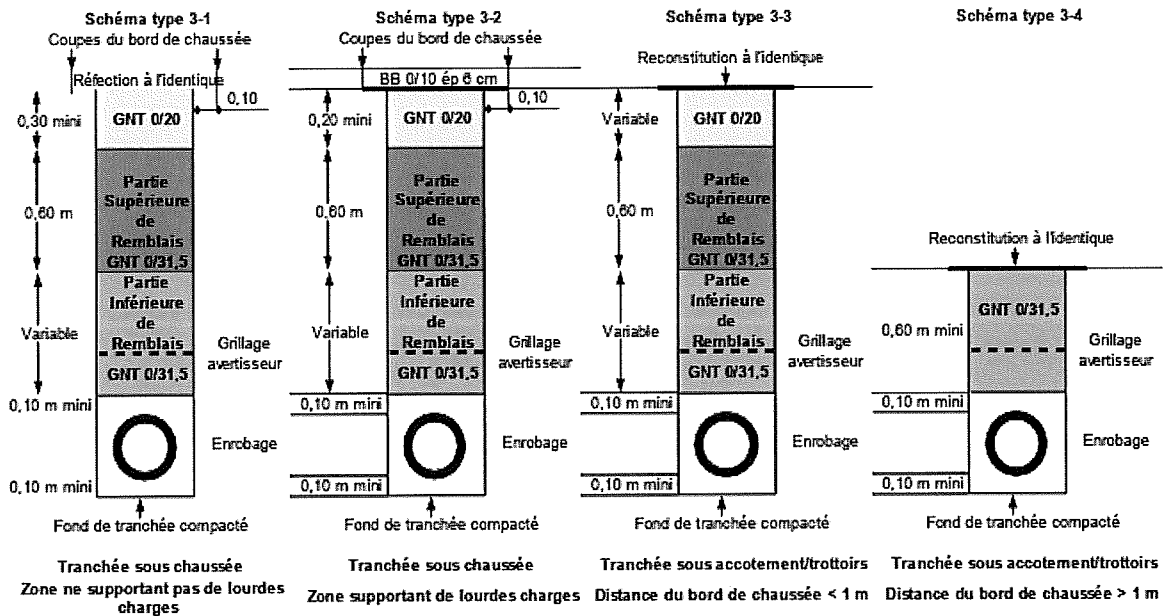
Schéma type 3-1
Coupes du bord de chaussée
Réfection à l'identique
0,10
0,30 mini
GNT 0/20
0,60 m
Partie Supérieure de Remblais GNT 0/31,5
Partie Inférieure de Remblais
Variable
GNT 0/31,5
Grillage avertisseur
0,10 m mini
Enrobage
0,10 m mini
Fond de tranchée compacté
Tranchée sous chaussée
Zone ne supportant pas de lourdes charges

Schéma type 3-2
Coupes du bord de chaussée
BB 0/10 ép 6 cm
0,10
0,20 mini
GNT 0/20
0,60 m
Partie Supérieure de Remblais GNT 0/31,5
Partie Inférieure de Remblais
Variable
GNT 0/31,5
Grillage avertisseur
0,10 m mini
Enrobage
0,10 m mini
Fond de tranchée compacté
Tranchée sous chaussée
Zone supportant de lourdes charges

Schéma type 3-3
Reconstitution à l'identique
Variable
GNT 0/20
0,60 m
Partie Supérieure de Remblais GNT 0/31,5
Partie Inférieure de Remblais
Variable
GNT 0/31,5
Grillage avertisseur
0,10 m mini
Enrobage
0,10 m mini
Fond de tranchée compacté
Tranchée sous accotement/trottoirs
Distance du bord de chaussée < 1 m

Schéma type 3-4
Reconstitution à l'identique
GNT 0/31,5
0,60 m mini
Grillage avertisseur
0,10 m mini
Enrobage
0,10 m mini
Fond de tranchée compacté
Tranchée sous accotement/trottoirs
Distance du bord de chaussée > 1 m